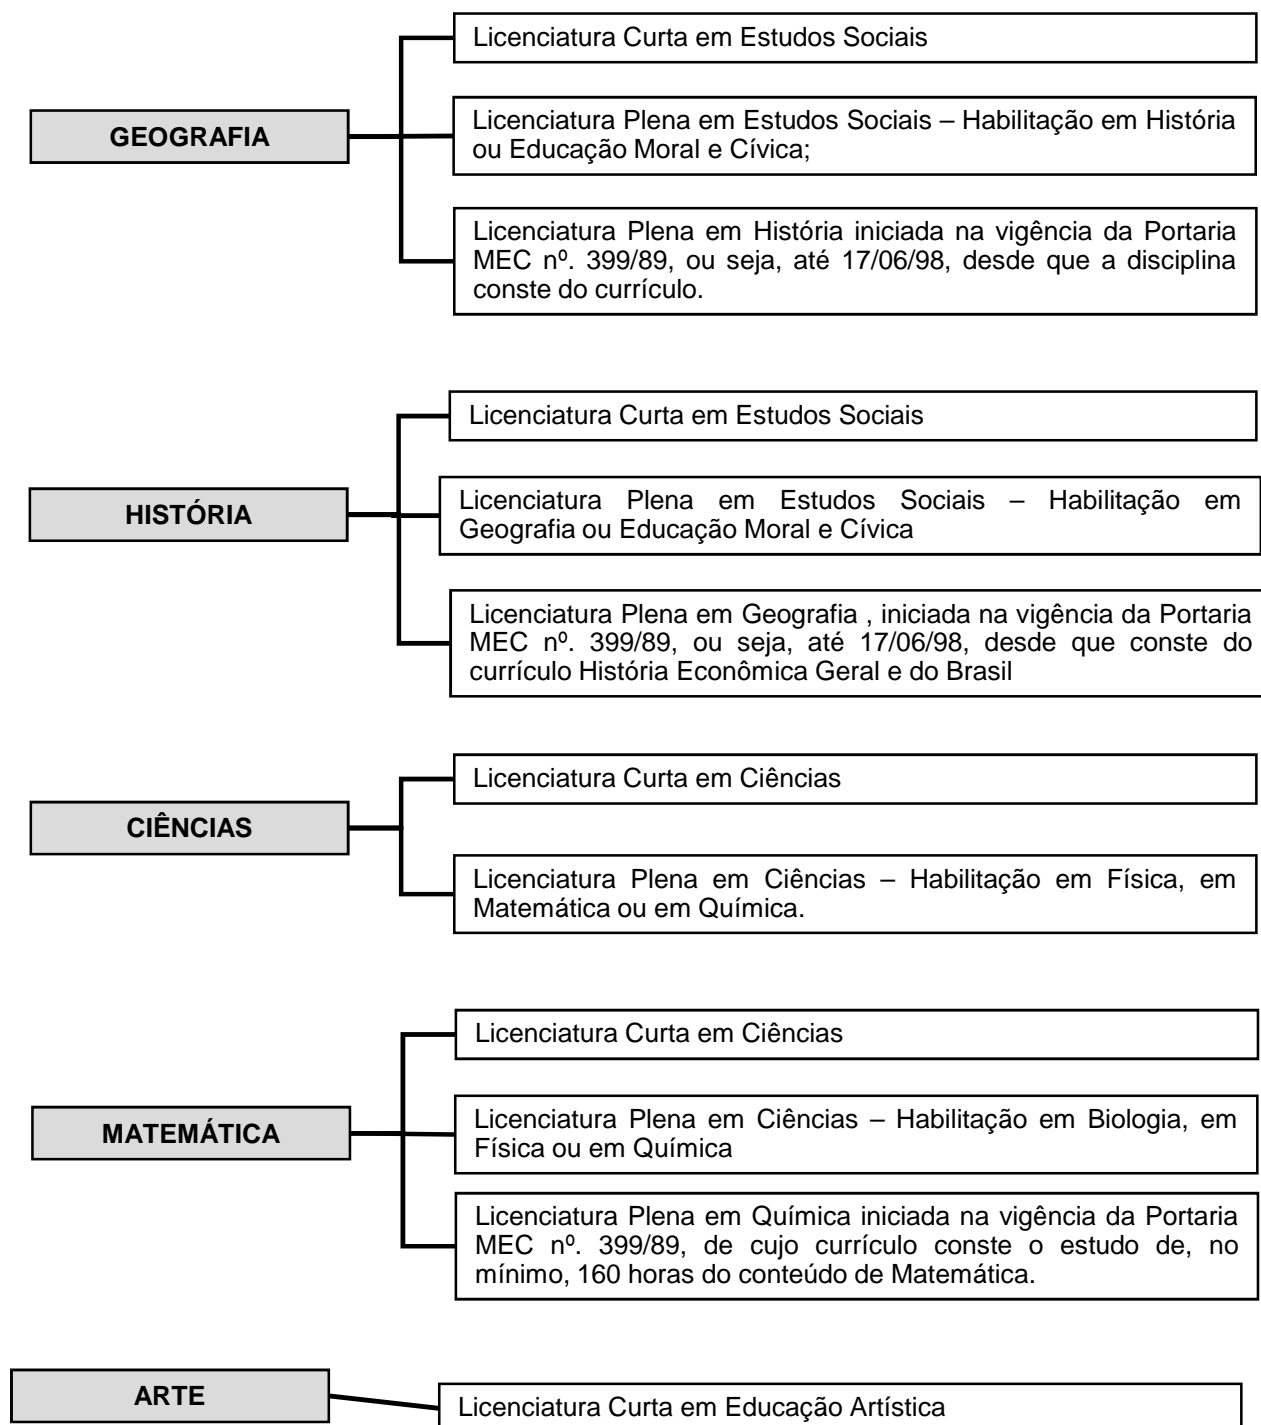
GEOGRAFIA

Licenciatura Curta em Estudos Sociais

Licenciatura Plena em Estudos Sociais – Habilitação em História ou Educação Moral e Cívica;

Licenciatura Plena em História iniciada na vigência da Portaria MEC nº. 399/89, ou seja, até 17/06/98, desde que a disciplina conste do currículo.

HISTÓRIA

Licenciatura Curta em Estudos Sociais

Licenciatura Plena em Estudos Sociais – Habilitação em Geografia ou Educação Moral e Cívica

Licenciatura Plena em Geografia , iniciada na vigência da Portaria MEC nº. 399/89, ou seja, até 17/06/98, desde que conste do currículo História Econômica Geral e do Brasil

CIÊNCIAS

Licenciatura Curta em Ciências

Licenciatura Plena em Ciências – Habilitação em Física, em Matemática ou em Química.

MATEMÁTICA

Licenciatura Curta em Ciências

Licenciatura Plena em Ciências – Habilitação em Biologia, em Física ou em Química

Licenciatura Plena em Química iniciada na vigência da Portaria MEC nº. 399/89, de cujo currículo conste o estudo de, no mínimo, 160 horas do conteúdo de Matemática.

ARTE

Licenciatura Curta em Educação Artística